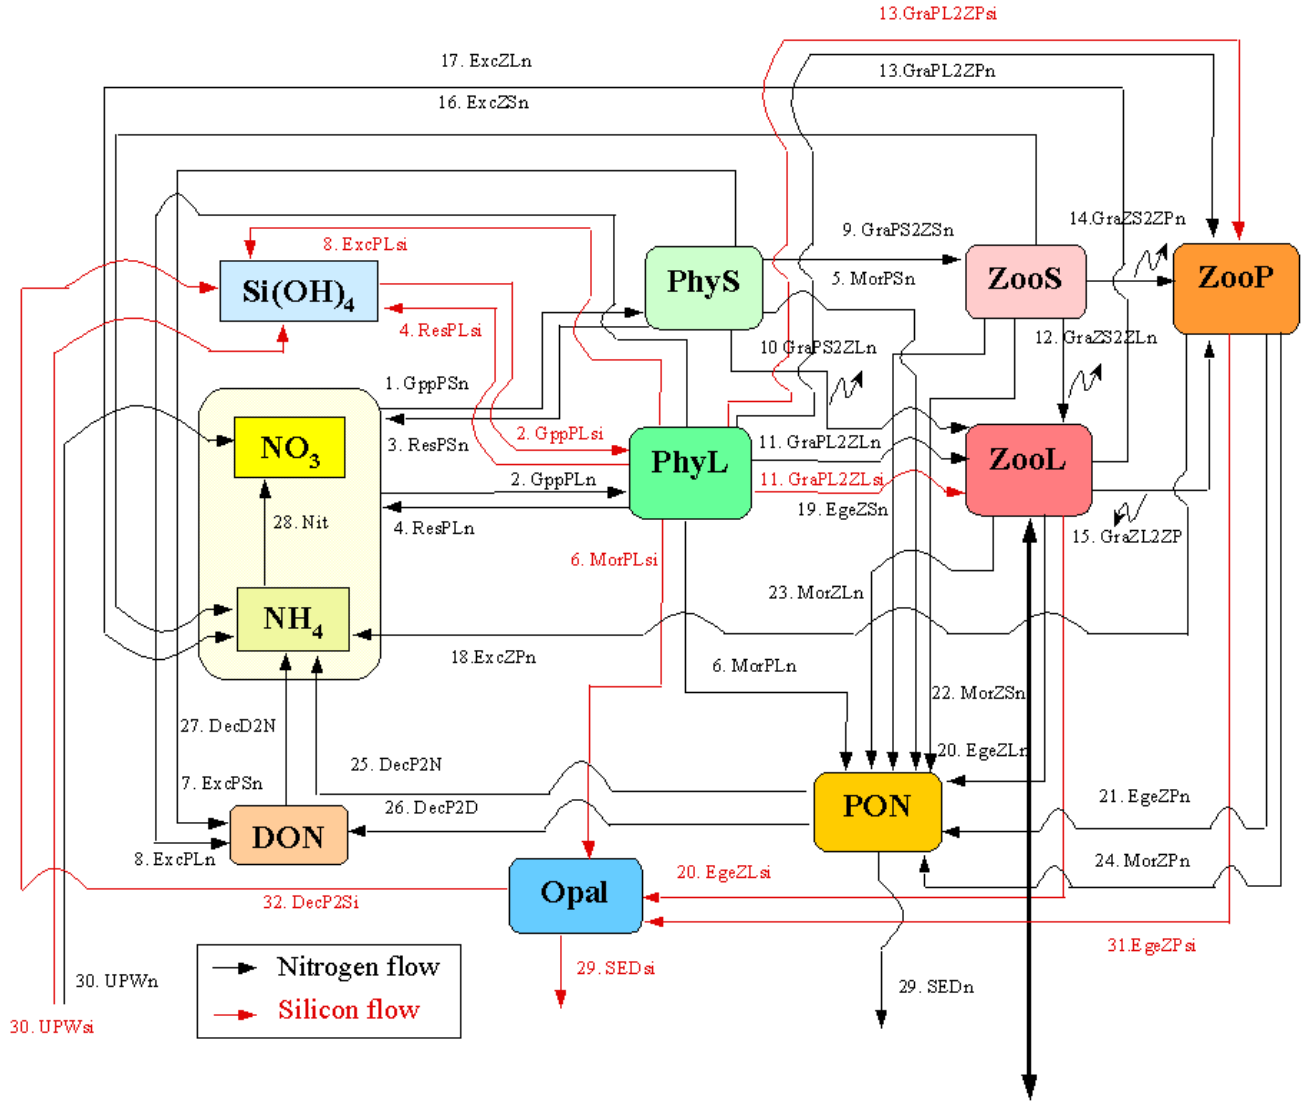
13.GraPL2ZPsi

17. ExcZLn

13.GraPL2ZPn

16. ExcZSn

8. ExcPLsi

$Si(OH)_4$

4. ResPLsi

PhyS

9. GraPS2ZSn

5. MorPSn

ZooS

14.GraZS2ZPn

ZooP

10 GraPS2ZLn

12. GraZS2ZLn

1. GppPSn

$NO_3$

3. ResPSn

2. GppPLsi

PhyL

11. GraPL2ZLn

ZooL

11. GraPL2ZLsi

2. GppPLn

19. EgeZSn

28. Nit

4. ResPLn

15. GraZL2ZP

6. MorPLsi

23. MorZLn

$NH_4$

18.ExcZPn

6. MorPLn

22. MorZSn

27. DecD2N

20. EgeZLn

25. DecP2N

7. ExcPSn

PON

21. EgeZPn

26. DecP2D

DON

8. ExcPLn

24. MorZPn

Opal

20. EgeZLsi

32. DecP2Si

31.EgeZPsi

29. SEDsi

Nitrogen flow

30. UPWn

29. SEDn

Silicon flow

30. UPWsi